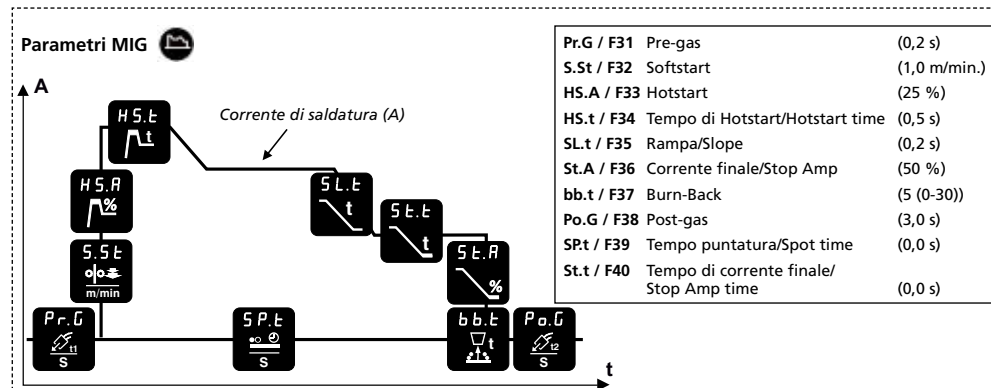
Parametri MIG

A

Corrente di saldatura (A)

HS.t
t

HS.A
%

S.St
m/min

Pr.G
t1
s

SP.t
s

SL.t
t

St.t
t

St.A
%

bb.t
t

Po.G
t2
s

t

| | | |
|---|---|---|
| Pr.G / F31 | Pre-gas | (0,2 s) |
| S.St / F32 | Softstart | (1,0 m/min.) |
| HS.A / F33 | Hotstart | (25 %) |
| HS.t / F34 | Tempo di Hotstart/Hotstart time | (0,5 s) |
| SL.t / F35 | Rampa/Slope | (0,2 s) |
| St.A / F36 | Corrente finale/Stop Amp | (50 %) |
| bb.t / F37 | Burn-Back | (5 (0-30)) |
| Po.G / F38 | Post-gas | (3,0 s) |
| SP.t / F39 | Tempo puntatura/Spot time | (0,0 s) |
| St.t / F40 | Tempo di corrente finale/ Stop Amp time | (0,0 s) |